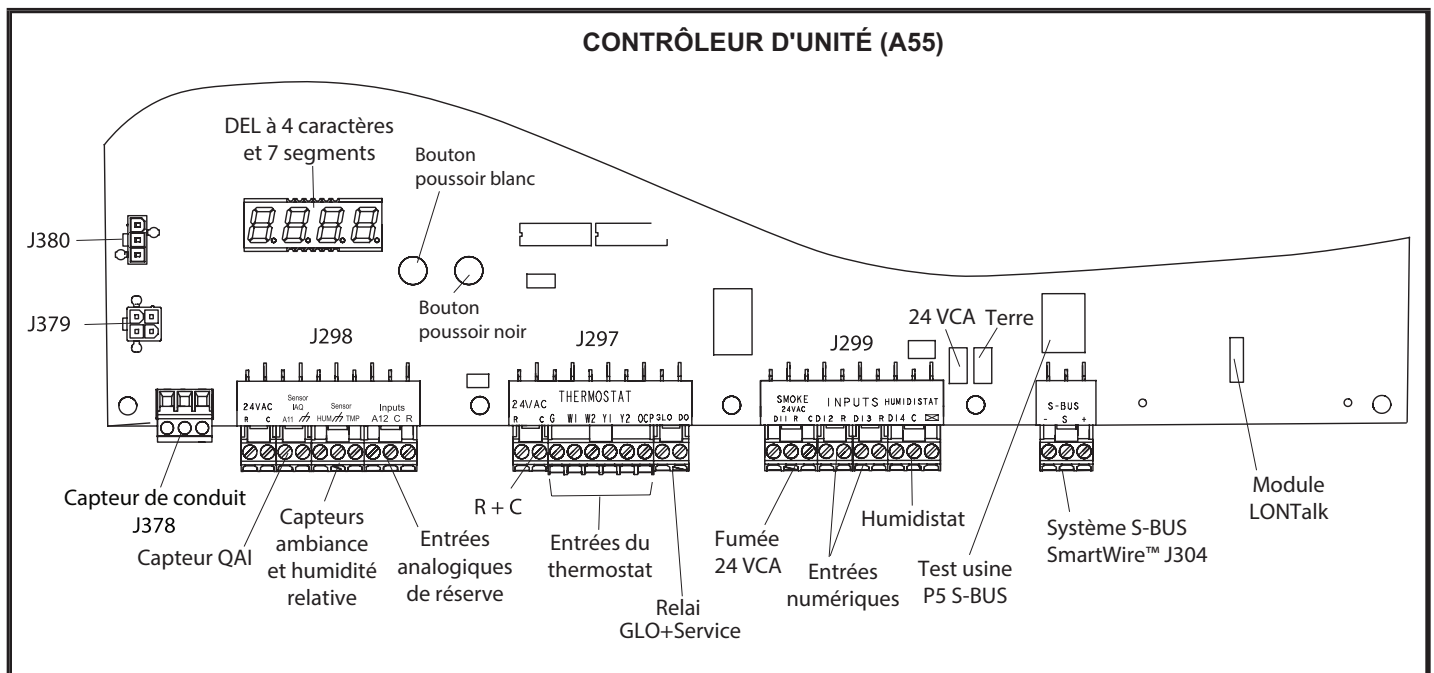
CONTRÔLEUR D'UNITÉ (A55)

DEL à 4 caractères et 7 segments

Bouton poussoir blanc

J380

J379

Bouton poussoir noir

J298

J297

J299

24 VCA

Terre

24VAC R C

Sensor IAQ A11

Sensor HUM TMP

Inputs A12 C R

24VAC R C

THERMOSTAT G W1 W2 Y1 Y2 OCP GLO DO

SMOKE 24VAC DI1 R

INPUTS C DI2 R DI3 R DI4 C

HUMIDISTAT

S-BUS - S +

Capteur de conduit J378

Capteur QAI

Capteurs ambiance et humidité relative

Entrées analogiques de réserve

R + C

Entrées du thermostat

Relai GLO+Service

Fumée 24 VCA

Entrées numériques

Humidistat

Test usine P5 S-BUS

Système S-BUS SmartWire™ J304

Module LONTalk